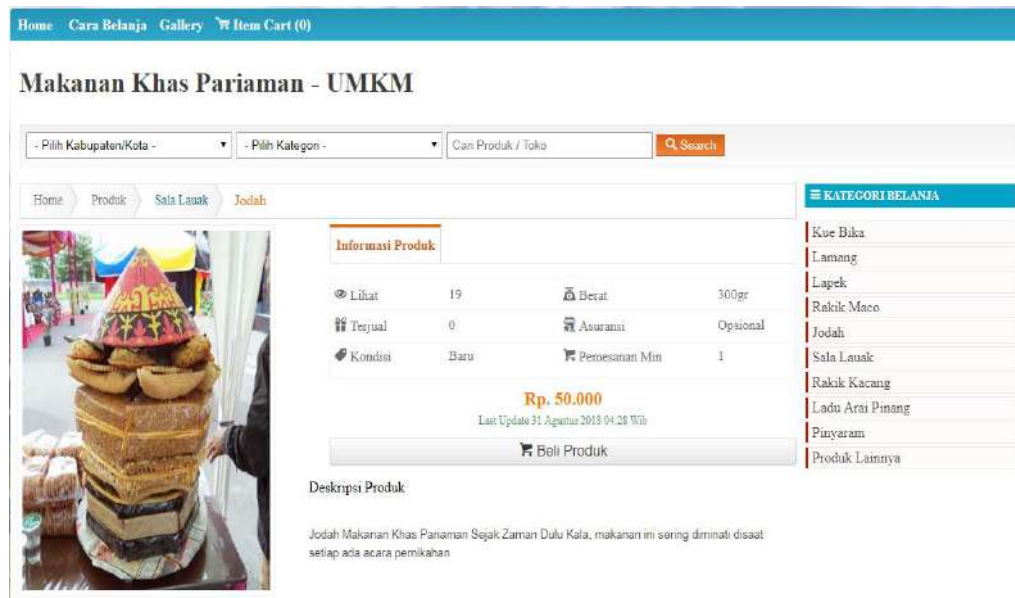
Home Cara Belanja Gallery Item Cart (0)

Makanan Khas Pariaman - UMKM

- Pilih Kabupaten/Kota -
- Pilih Kategori -
Cari Produk / Toko
Search

Home Produk Sala Lauak Jodah

Informasi Produk

| | | | |
|---|---|---|---|
| Lihat | 19 | Berat | 300gr |
| Terjual | 0 | Asuransi | Opsional |
| Kondisi | Baru | Pemesanan Min | 1 |

Rp. 50.000
Last Update 31 Agustus 2018 04:28 Wib

Beli Produk

Deskripsi Produk

Jodah Makanan Khas Pariaman Sejak Zaman Dulu Kala, makanan ini sering diminati disaat setiap ada acara pernikahan

KATEGORI BELANJA
Kue Bika
Lamang
Lapek
Rakik Maco
Jodah
Sala Lauak
Rakik Kacang
Ladu Arai Pinang
Pinyaram
Produk Lainnya